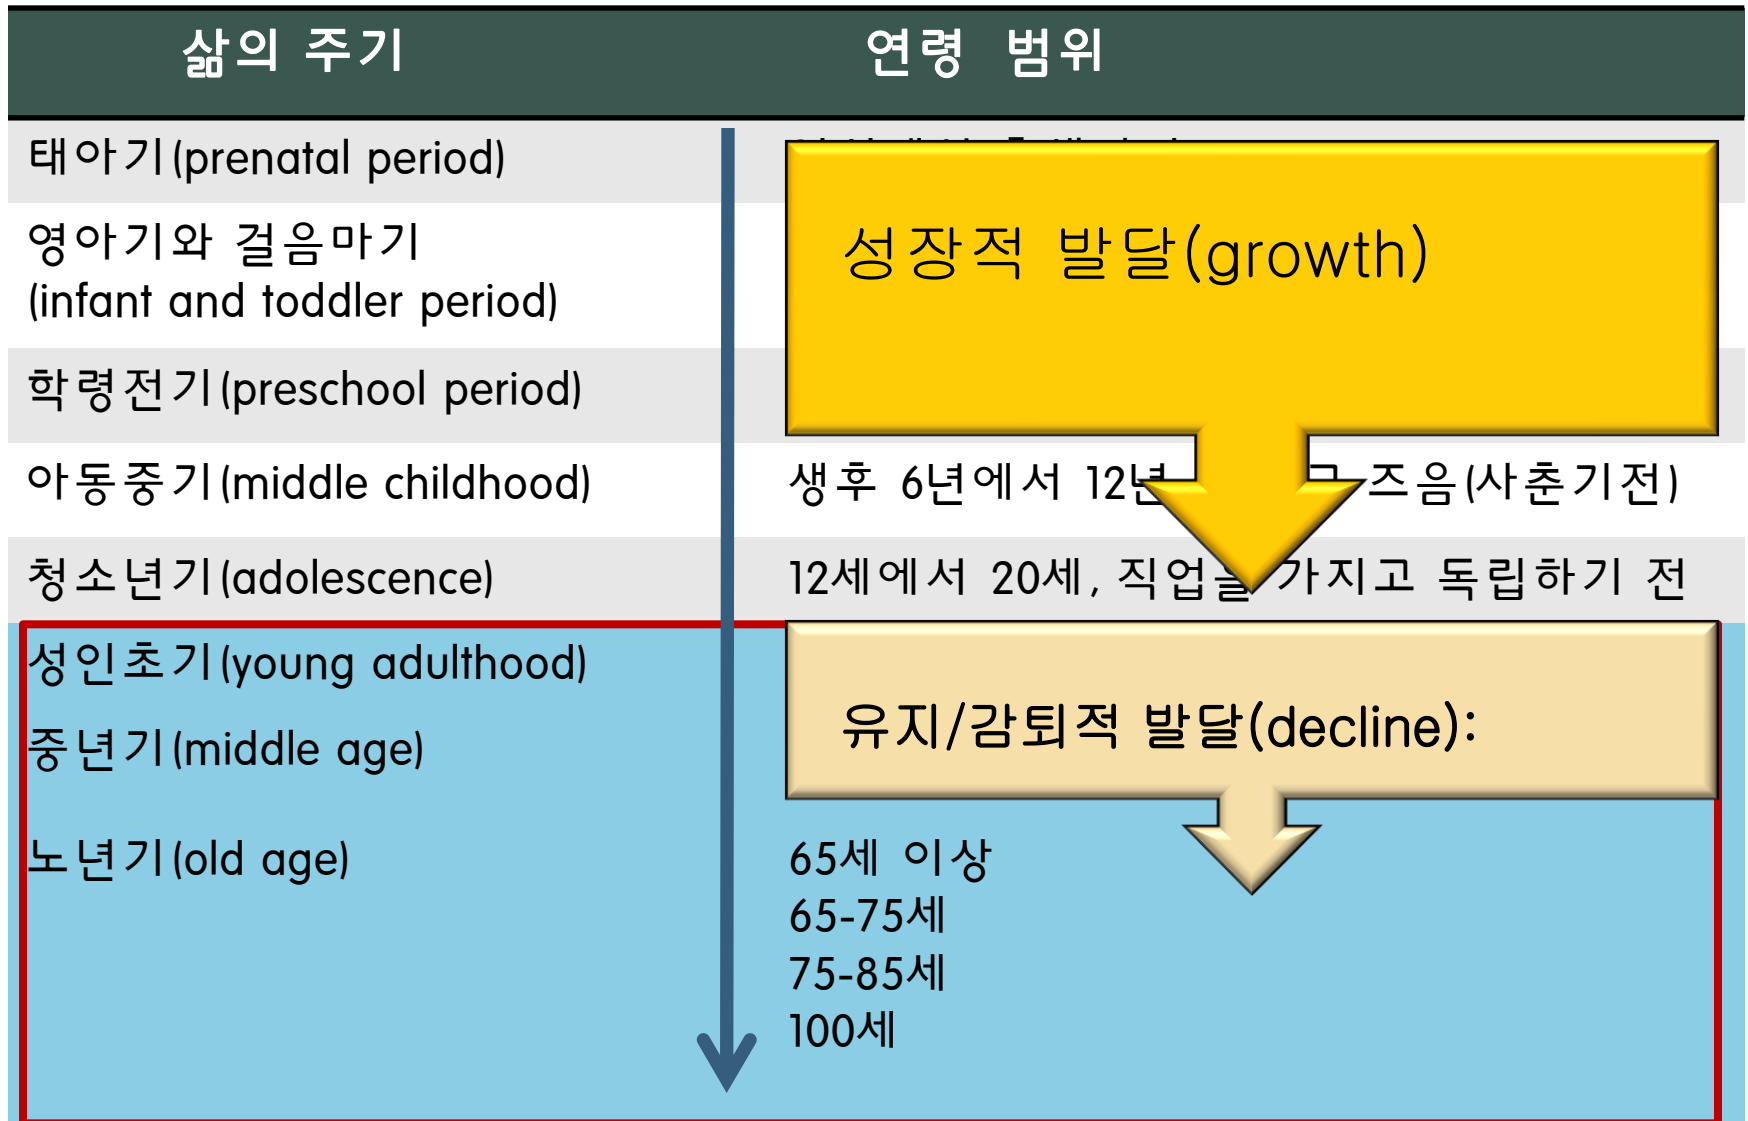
| 삶의 주기 | 연령 범위 |
|---|---|
| 태아기(prenatal period) | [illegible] |
| 영아기와 걸음마기 (infant and toddler period) | |
| 학령전기(preschool period) | |
| 아동중기(middle childhood) | 생후 6년에서 12년 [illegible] 즈음(사춘기전) |
| 청소년기(adolescence) | 12세에서 20세, 직업을 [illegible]가지고 독립하기 전 |
| 성인초기(young adulthood) | |
| 중년기(middle age) | |
| 노년기(old age) | 65세 이상<br>65-75세<br>75-85세<br>100세 |

성장적 발달(growth)

유지/감퇴적 발달(decline):